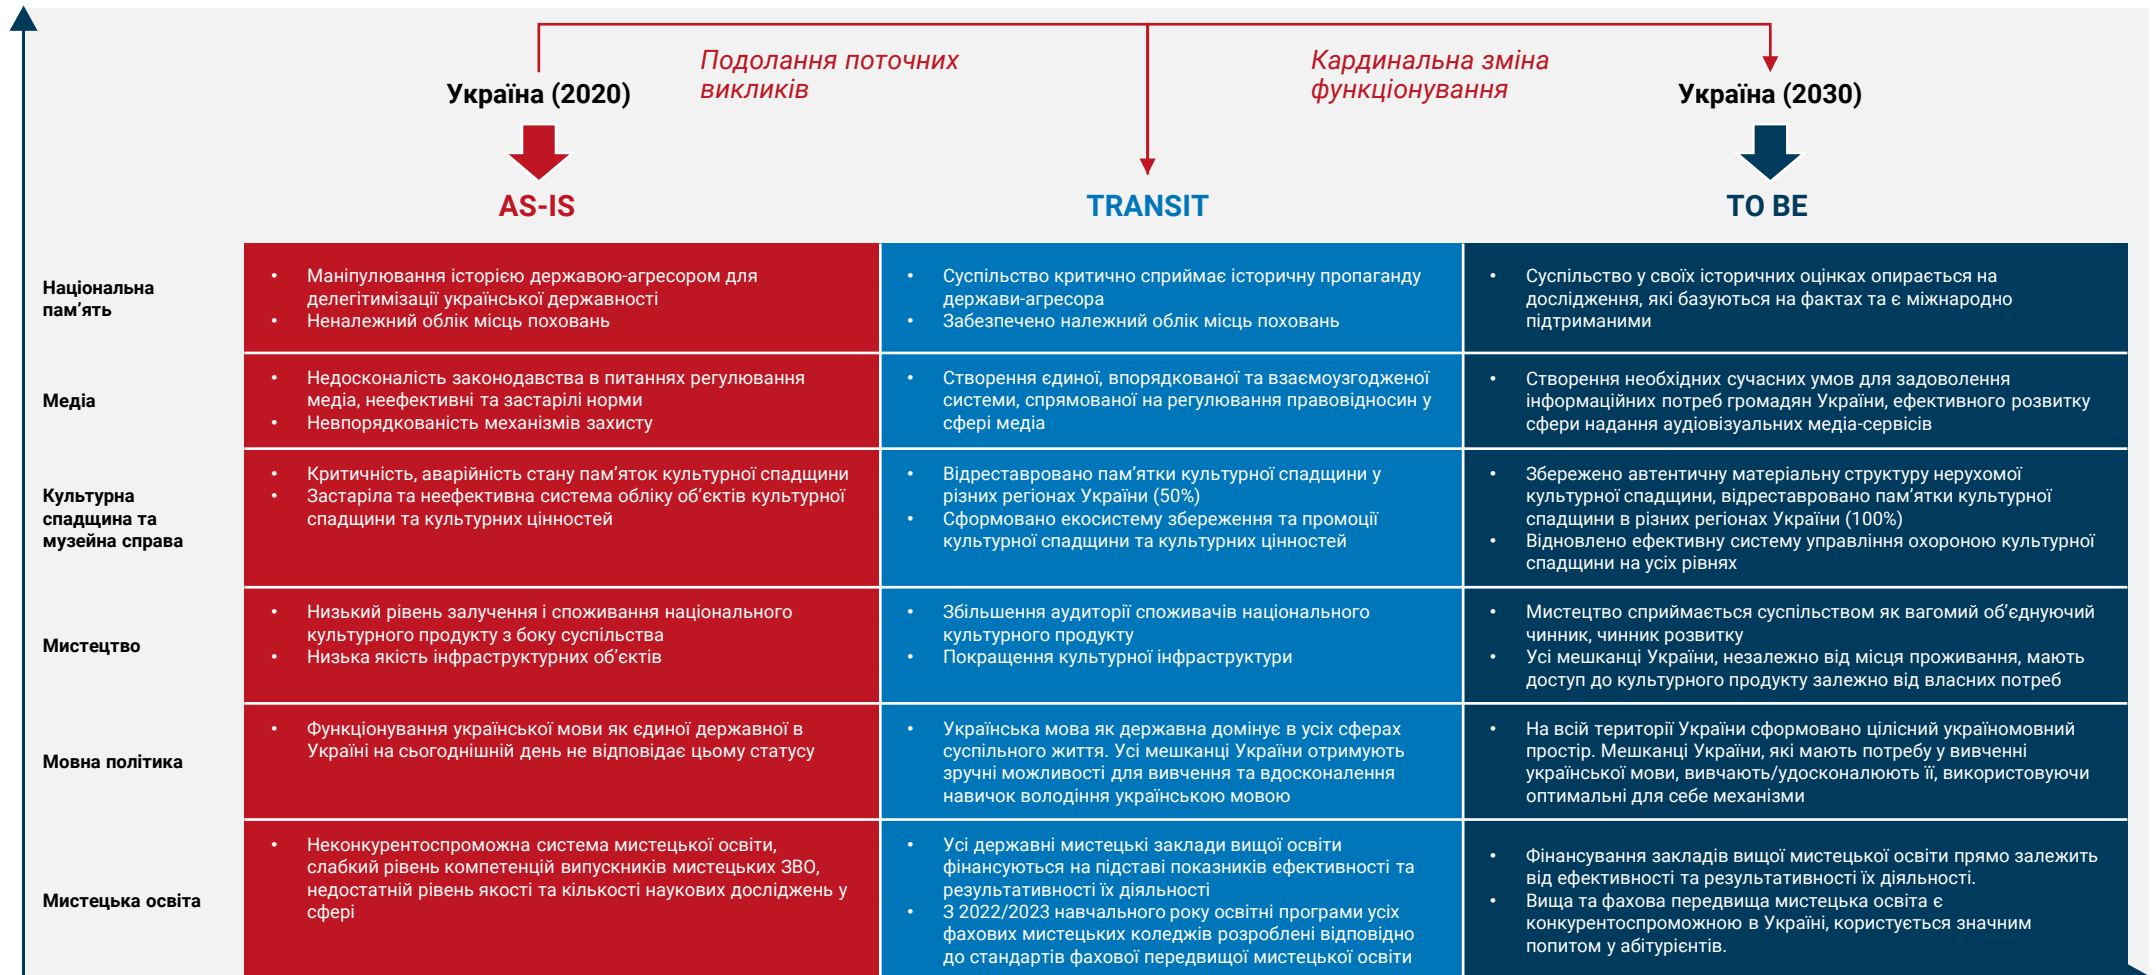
Україна (2020)

Подолання поточних викликів

Кардинальна зміна функціонування

Україна (2030)

AS-IS

TRANSIT

TO BE

| | AS-IS | TRANSIT | TO BE |
|---|---|---|---|
| Національна пам’ять | • Маніпулювання історією державою-агресором для делегітимізації української державності • Неналежний облік місць поховань | • Суспільство критично сприймає історичну пропаганду держави-агресора • Забезпечено належний облік місць поховань | • Суспільство у своїх історичних оцінках опирається на дослідження, які базуються на фактах та є міжнародно підтриманими |
| Медіа | • Недосконалість законодавства в питаннях регулювання медіа, неефективні та застарілі норми • Невпорядкованість механізмів захисту | • Створення єдиної, впорядкованої та взаємоузгодженої системи, спрямованої на регулювання правовідносин у сфері медіа | • Створення необхідних сучасних умов для задоволення інформаційних потреб громадян України, ефективного розвитку сфери надання аудіовізуальних медіа-сервісів |
| Культурна спадщина та музейна справа | • Критичність, аварійність стану пам’яток культурної спадщини • Застаріла та неефективна система обліку об’єктів культурної спадщини та культурних цінностей | • Відреставровано пам’ятки культурної спадщини у різних регіонах України (50%) • Сформовано екосистему збереження та промоції культурної спадщини та культурних цінностей | • Збережено автентичну матеріальну структуру нерухомої культурної спадщини, відреставровано пам’ятки культурної спадщини в різних регіонах України (100%) • Відновлено ефективну систему управління охороною культурної спадщини на усіх рівнях |
| Мистецтво | • Низький рівень залучення і споживання національного культурного продукту з боку суспільства • Низька якість інфраструктурних об’єктів | • Збільшення аудиторії споживачів національного культурного продукту • Покращення культурної інфраструктури | • Мистецтво сприймається суспільством як вагомий об’єднуючий чинник, чинник розвитку • Усі мешканці України, незалежно від місця проживання, мають доступ до культурного продукту залежно від власних потреб |
| Мовна політика | • Функціонування української мови як єдиної державної в Україні на сьогоднішній день не відповідає цьому статусу | • Українська мова як державна домінує в усіх сферах суспільного життя. Усі мешканці України отримують зручні можливості для вивчення та вдосконалення навичок володіння українською мовою | • На всій території України сформовано цілісний україномовний простір. Мешканці України, які мають потребу у вивченні української мови, вивчають/удосконалюють її, використовуючи оптимальні для себе механізми |
| Мистецька освіта | • Неконкурентоспроможна система мистецької освіти, слабкий рівень компетенцій випускників мистецьких ЗВО, недостатній рівень якості та кількості наукових досліджень у сфері | • Усі державні мистецькі заклади вищої освіти фінансуються на підставі показників ефективності та результативності їх діяльності • З 2022/2023 навчального року освітні програми усіх фахових мистецьких коледжів розроблені відповідно до стандартів фахової передвищої мистецької освіти | • Фінансування закладів вищої мистецької освіти прямо залежить від ефективності та результативності їх діяльності. • Вища та фахова передвища мистецька освіта є конкурентоспроможною в Україні, користується значним попитом у абітурієнтів. |